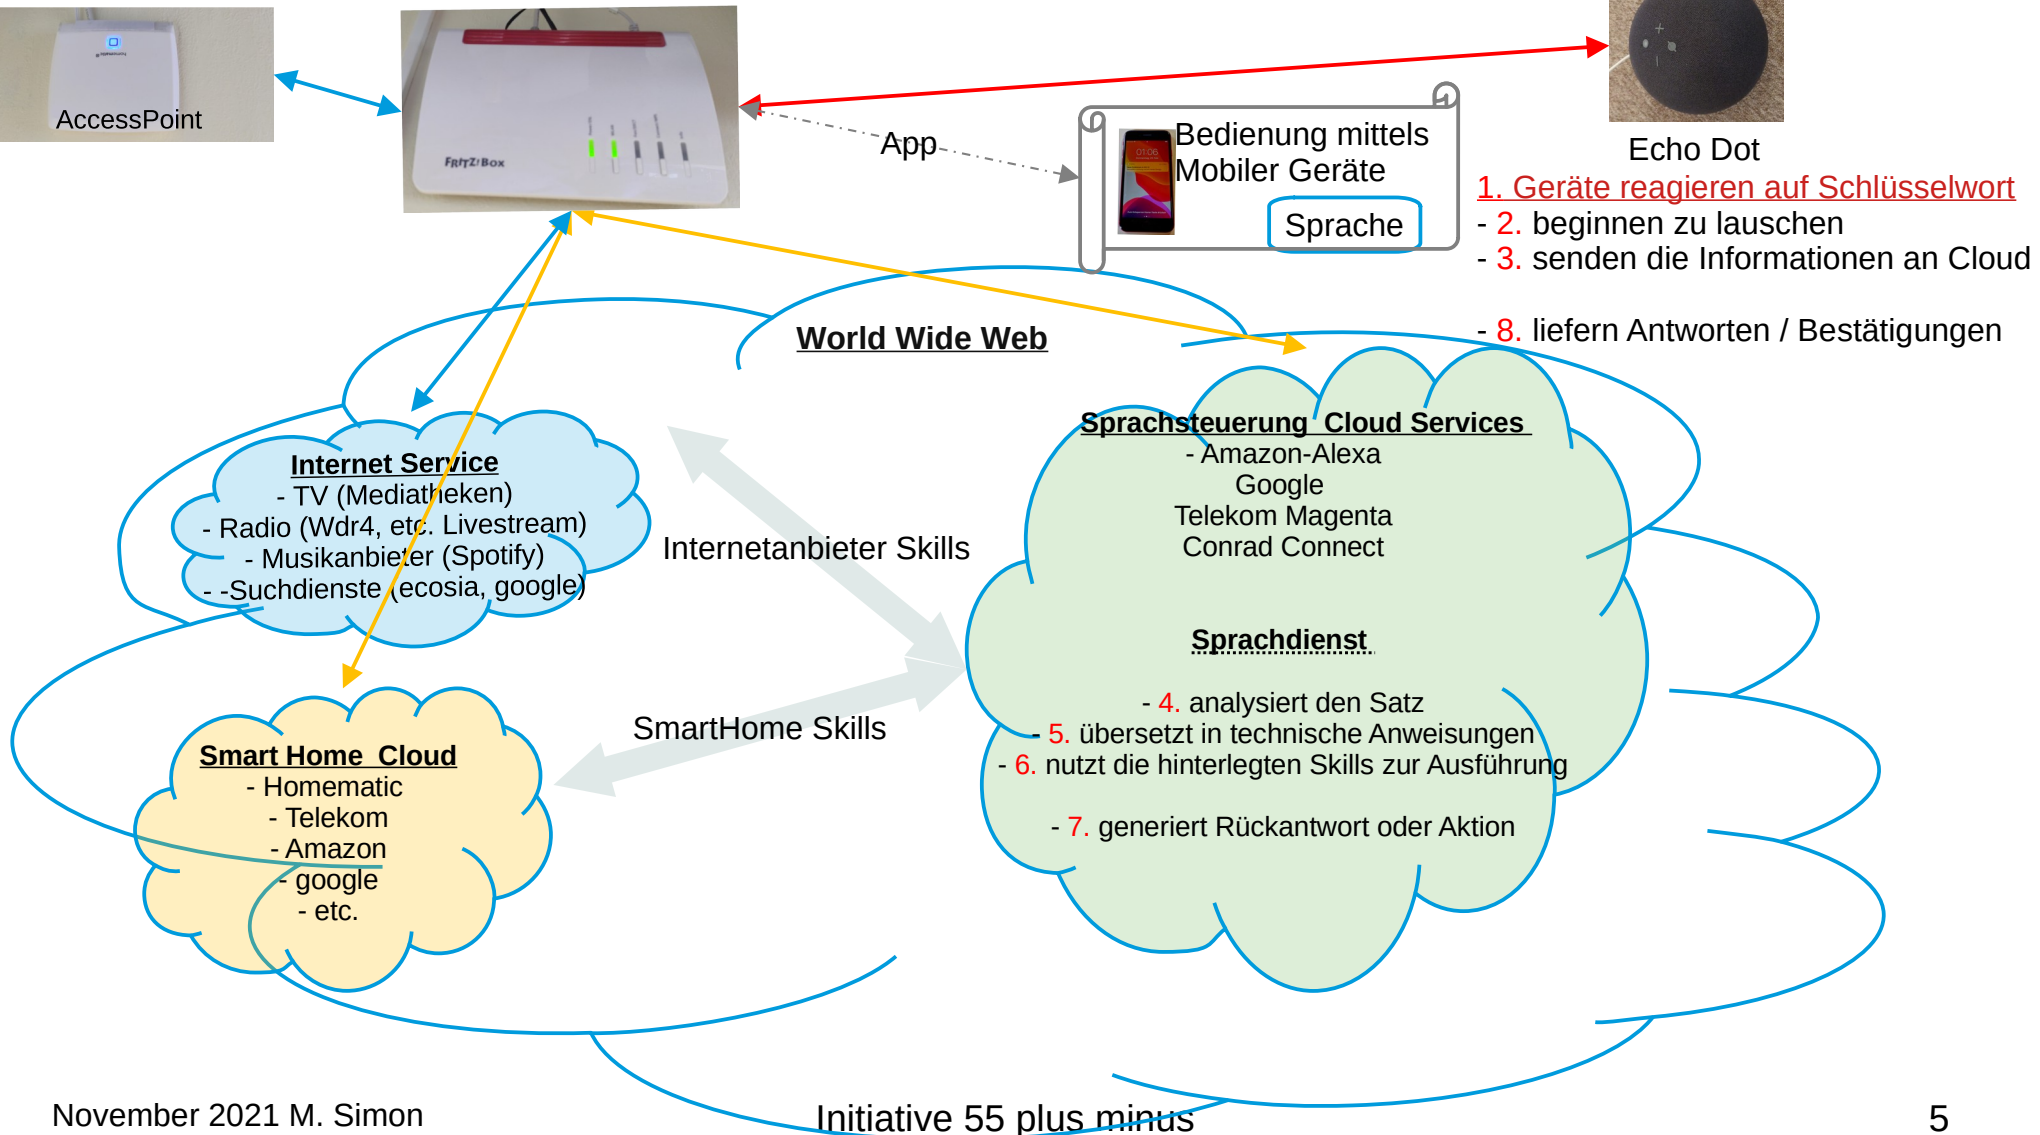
AccessPoint

FRITZ!Box

App

Bedienung mittels Mobiler Geräte

Sprache

Echo Dot

1. Geräte reagieren auf Schlüsselwort
- 2. beginnen zu lauschen
- 3. senden die Informationen an Cloud

- 8. liefern Antworten / Bestätigungen

World Wide Web

Internet Service
- TV (Mediatheken)
- Radio (Wdr4, etc. Livestream)
- Musikanbieter (Spotify)
- -Suchdienste (ecosia, google)

Internetanbieter Skills

Sprachsteuerung Cloud Services
- Amazon-Alexa
Google
Telekom Magenta
Conrad Connect

Sprachdienst

- 4. analysiert den Satz
- 5. übersetzt in technische Anweisungen
- 6. nutzt die hinterlegten Skills zur Ausführung

- 7. generiert Rückantwort oder Aktion

SmartHome Skills

Smart Home Cloud
- Homematic
- Telekom
- Amazon
- google
- etc.

November 2021 M. Simon

Initiative 55 plus minus

5